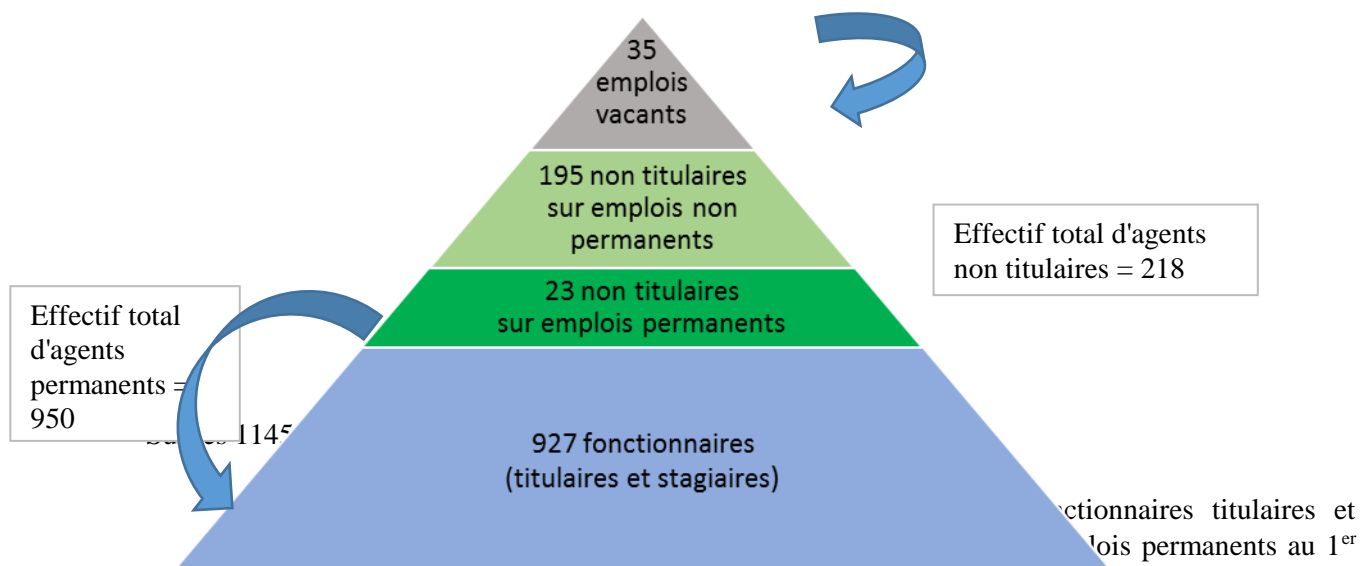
35
emplois
vacants

195 non titulaires
sur emplois non
permanents

Effectif total d'agents non titulaires = 218

23 non titulaires
sur emplois permanents

Effectif total d'agents permanents = 950

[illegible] 1145

927 fonctionnaires
(titulaires et stagiaires)

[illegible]ctionnaires titulaires et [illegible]lois permanents au 1$^{er}$